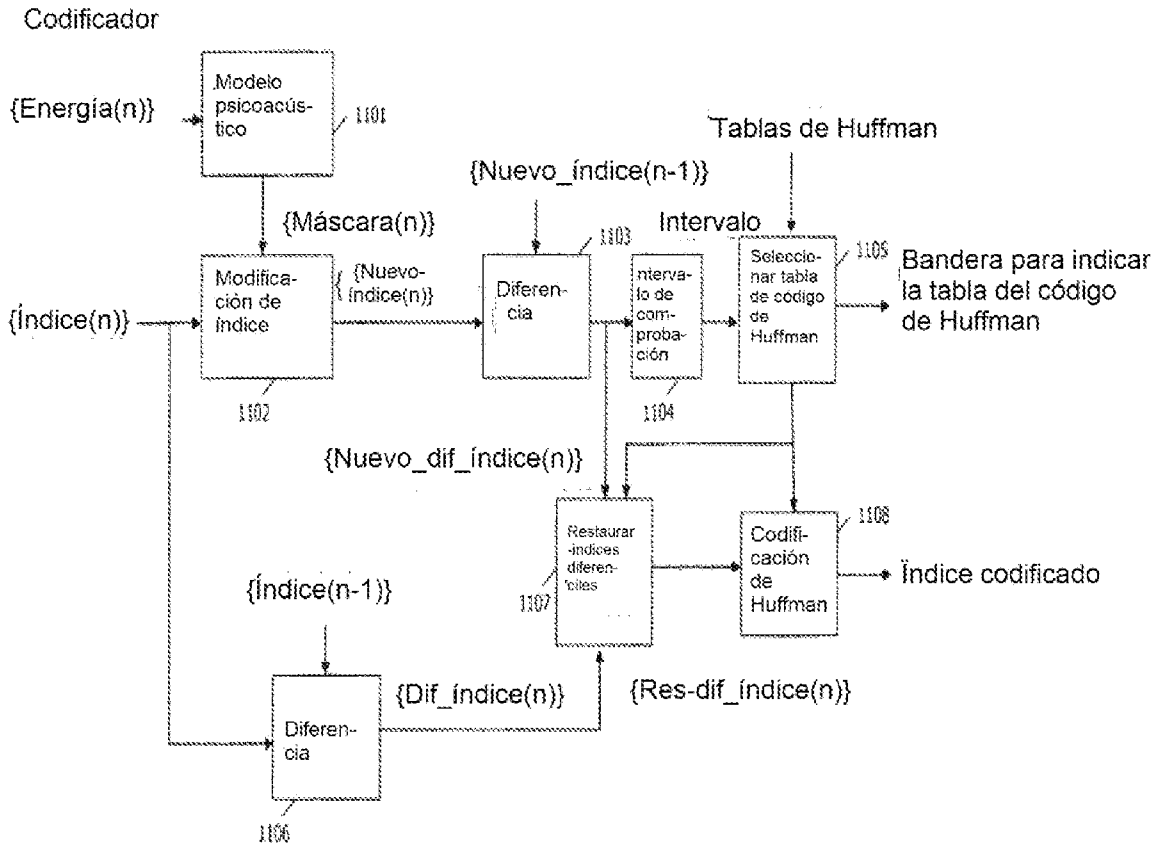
Codificador

{Energía(n)}

Modelo psicoacústico

1101

Tablas de Huffman

{Nuevo_índice(n-1)}

{Máscara(n)}

Intervalo

1103

1105

Bandera para indicar la tabla del código de Huffman

{Índice(n)}

Modificación de índice

{Nuevo-índice(n)}

Diferencia

ntervalo de comprobación

Seleccionar tabla de codigo de Huffman

1102

1104

{Nuevo_dif_índice(n)}

1108

Restaurar -índices diferenciles

Codificación de Huffman

Índice codificado

{Índice(n-1)}

1107

{Dif_índice(n)}

{Res-dif_índice(n)}

Diferencia

1106